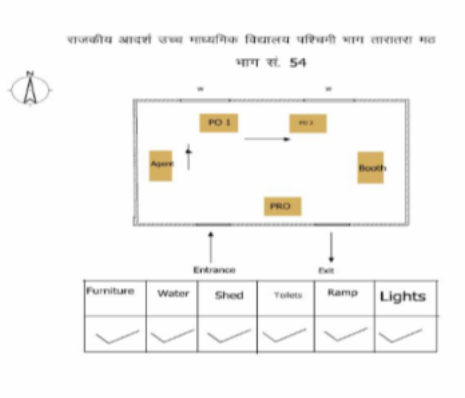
राजकीय आदर्श उच्च माध्यमिक विद्यालय पश्चिमी भाग तारातरा मठ
भाग सं. 54

N

PO 1

PO 2

Agent

Booth

PRO

Entrance

Exit

| Furniture | Water | Shed | Toilets | Ramp | Lights |
|---|---|---|---|---|---|
| ✓ | ✓ | ✓ | ✓ | ✓ | ✓ |